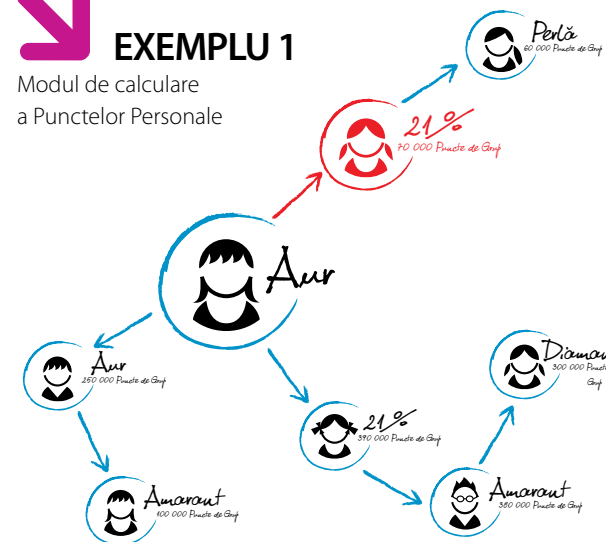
EXEMPLU 1
Modul de calculare a Punctelor Personale

Perlă
60 000 Puncte de Grup

21%
70 000 Puncte de Grup

Aur

Aur
250 000 Puncte de Grup

21%
390 000 Puncte de Grup

Diaman
300 000 Puncte
Grup

Amarant
100 000 Puncte de Grup

Amarant
350 000 Puncte de Grup